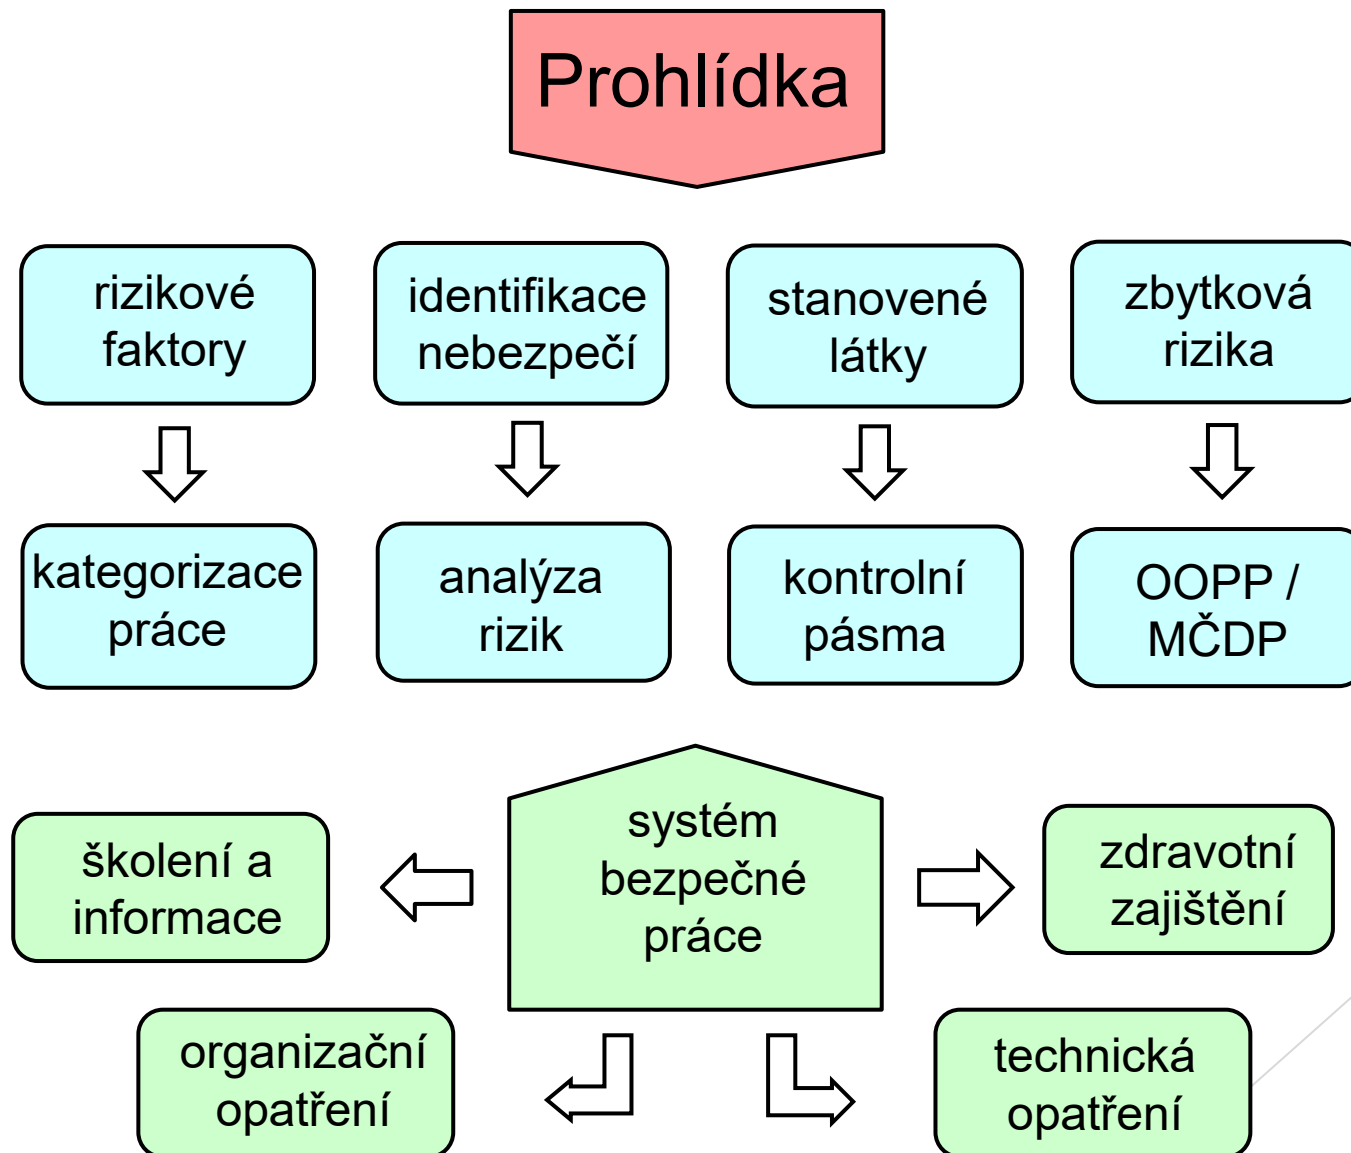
Prohlídka

rizikové faktory

identifikace nebezpečí

stanovené látky

zbytková rizika

kategorizace práce

analýza rizik

kontrolní pásma

OOPP / MČDP

školení a informace

systém bezpečné práce

zdravotní zajištění

organizační opatření

technická opatření